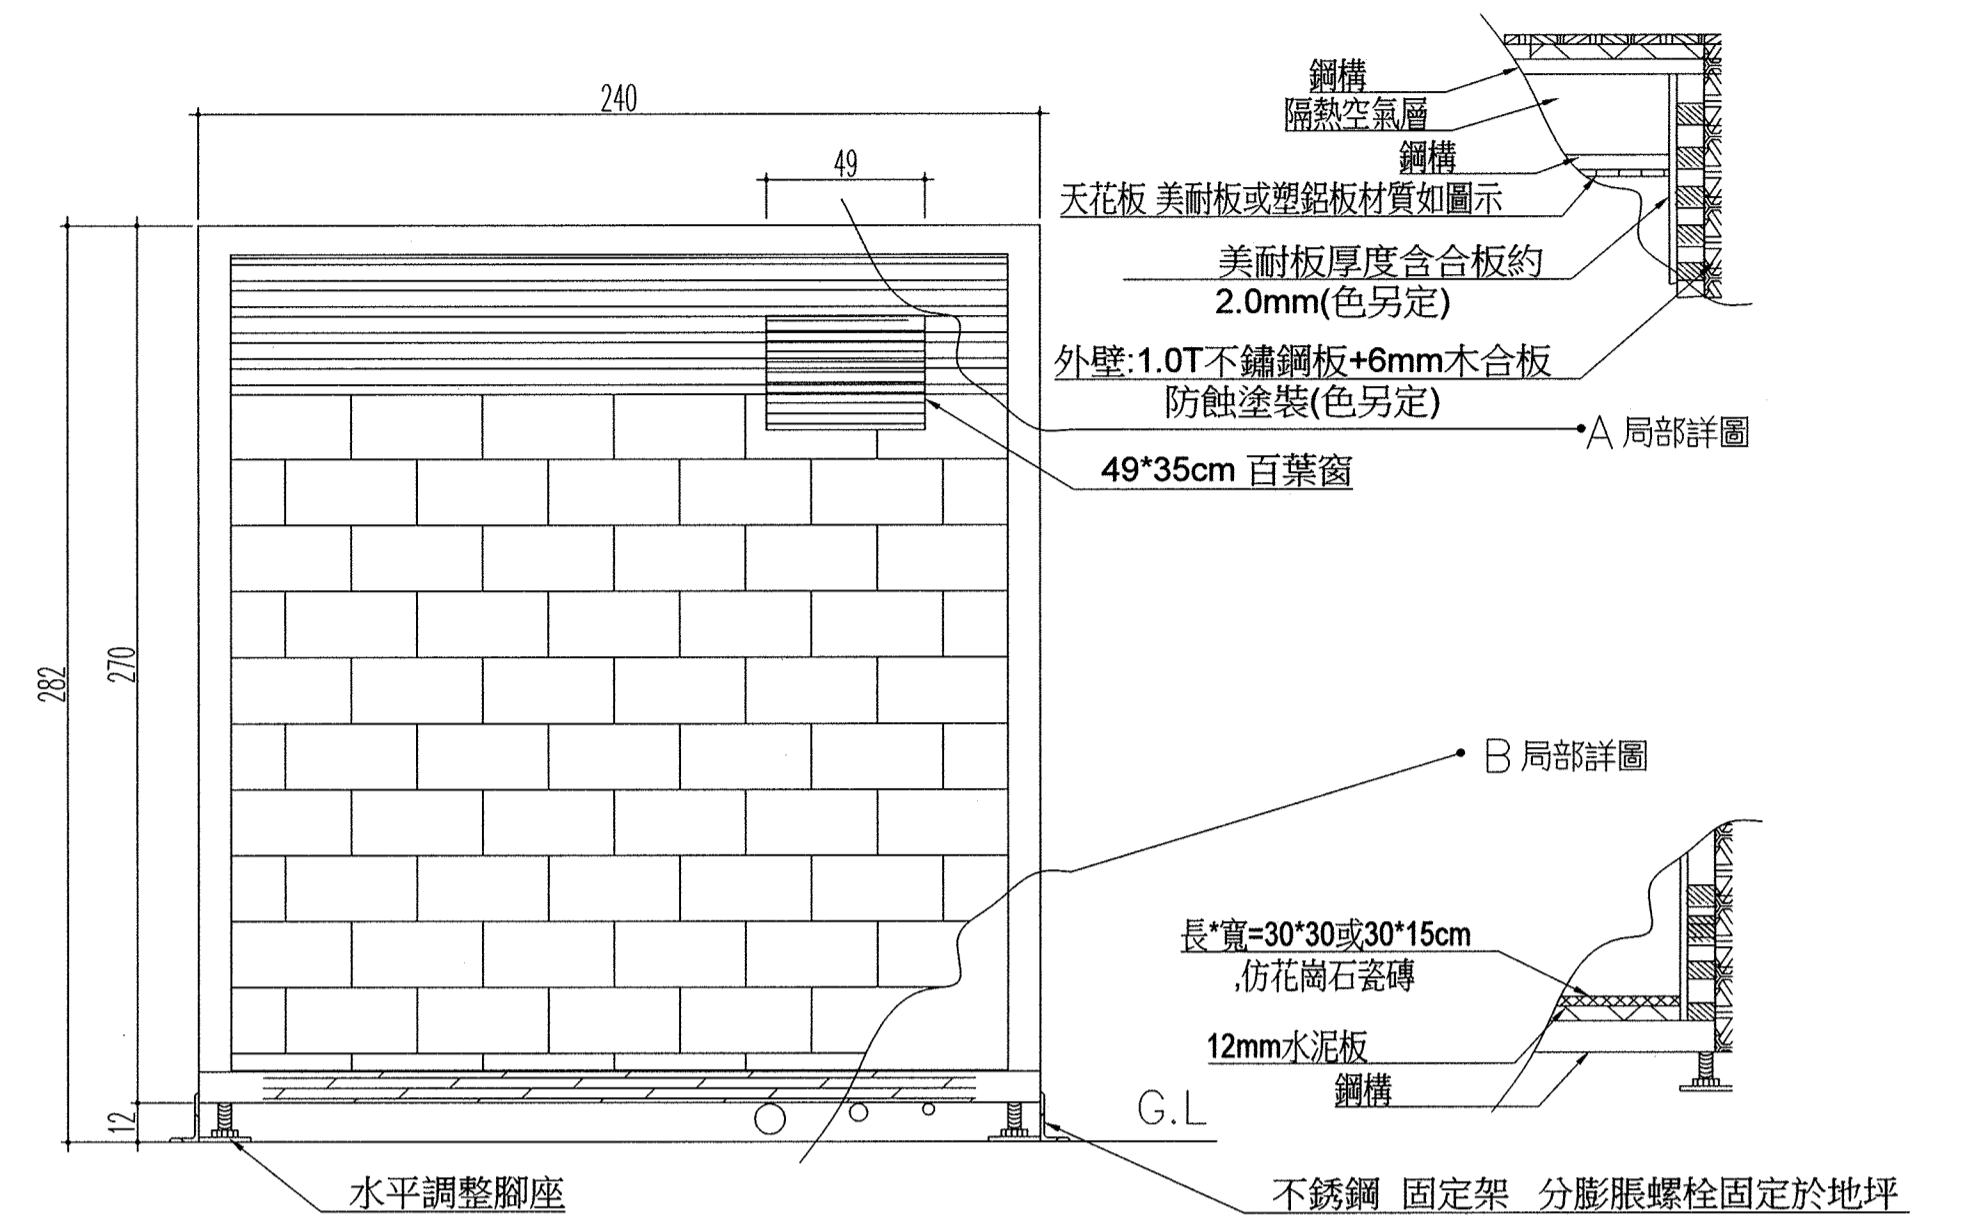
240

49

282

270

12

鋼構
隔熱空氣層
鋼構
天花板 美耐板或塑鋁板材質如圖示

美耐板厚度含合板約
2.0mm(色另定)

外壁:1.0T不鏽鋼板+6mm木合板
防蝕塗裝(色另定)

A 局部詳圖

49*35cm 百葉窗

B 局部詳圖

長*寬=30*30或30*15cm
,仿花崗石瓷磚

12mm水泥板

鋼構

G.L

水平調整腳座

不銹鋼 固定架 分膨脹螺栓固定於地坪